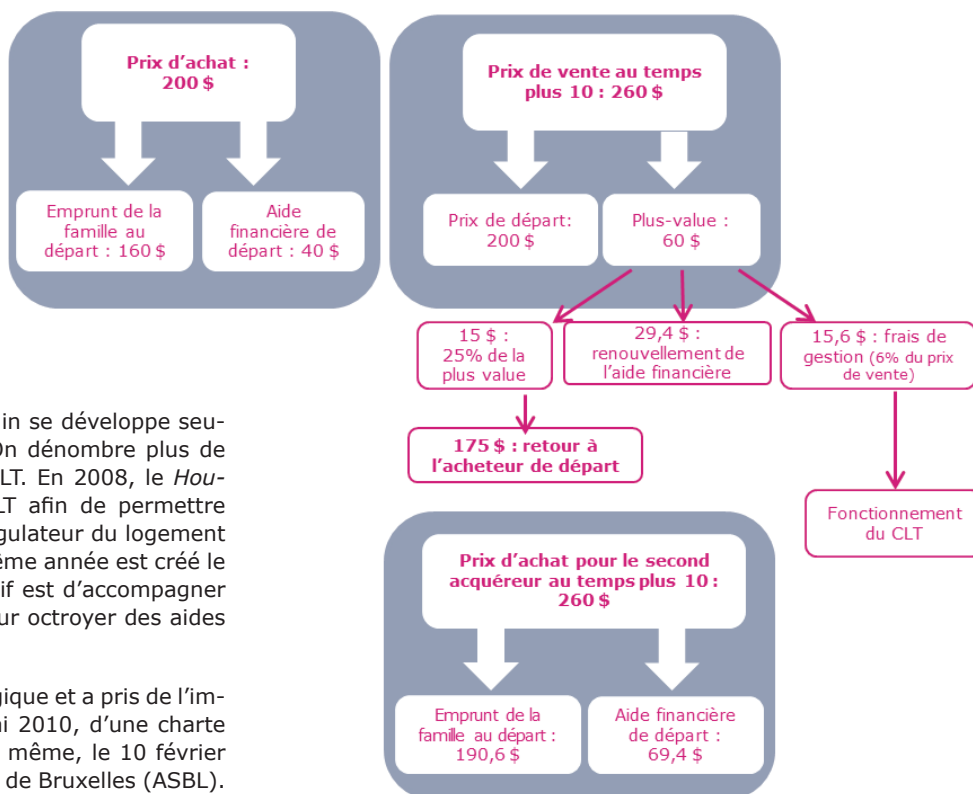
Prix d'achat : 200 $

Emprunt de la famille au départ : 160 $

Aide financière de départ : 40 $

Prix de vente au temps plus 10 : 260 $

Prix de départ: 200 $

Plus-value : 60 $

15 $ : 25% de la plus value

29,4 $ : renouvellement de l'aide financière

15,6 $ : frais de gestion (6% du prix de vente)

175 $ : retour à l'acheteur de départ

Fonctionnement du CLT

Prix d'achat pour le second acquéreur au temps plus 10 : 260 $

Emprunt de la famille au départ : 190,6 $

Aide financière de départ : 69,4 $

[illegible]in se développe seu-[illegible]On dénombre plus de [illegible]LT. En 2008, le *Hou-*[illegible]LT afin de permettre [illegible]gulateur du logement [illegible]ème année est créé le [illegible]if est d'accompagner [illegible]ur octroyer des aides

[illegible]gique et a pris de l'im-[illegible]i 2010, d'une charte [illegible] même, le 10 février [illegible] de Bruxelles (ASBL).